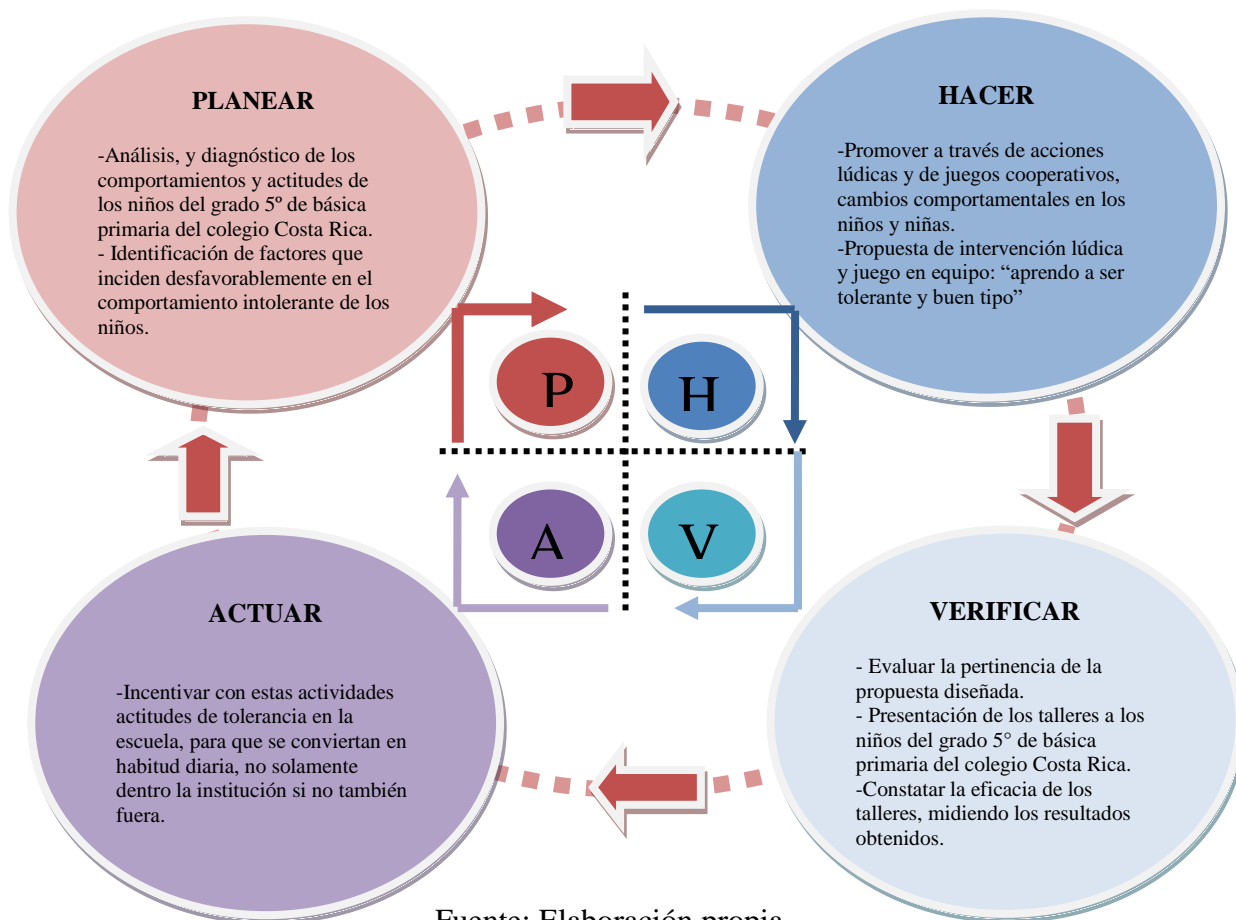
PLANEAR

-Análisis, y diagnóstico de los comportamientos y actitudes de los niños del grado 5º de básica primaria del colegio Costa Rica.
- Identificación de factores que inciden desfavorablemente en el comportamiento intolerante de los niños.

HACER

-Promover a través de acciones lúdicas y de juegos cooperativos, cambios comportamentales en los niños y niñas.
-Propuesta de intervención lúdica y juego en equipo: “aprendo a ser tolerante y buen tipo”

P

H

A

V

ACTUAR

-Incentivar con estas actividades actitudes de tolerancia en la escuela, para que se conviertan en habitud diaria, no solamente dentro la institución si no también fuera.

VERIFICAR

- Evaluar la pertinencia de la propuesta diseñada.
- Presentación de los talleres a los niños del grado 5° de básica primaria del colegio Costa Rica.
-Constatar la eficacia de los talleres, midiendo los resultados obtenidos.

Fuente: Elaboración propia